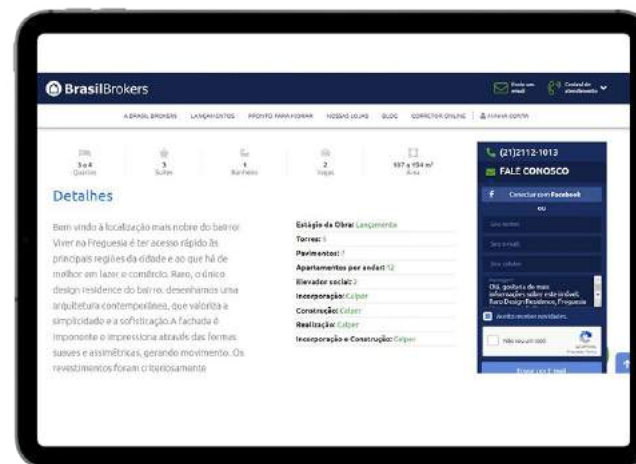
BrasilBrokers

Envie um email | Central de atendimento

A BRASIL BROKERS | LANÇAMENTOS | PRONTO PARA MORAR | NOSSAS LOJAS | BLOG | CORRETOR ONLINE | MINHA CONTA

3 a 4 Quartos | 3 Suítes | 1 Banheiro | 2 Vagas | 107 a 154 m² Área

Detalhes

Bem vindo à localização mais nobre do bairro! Viver na Freguesia é ter acesso rápido às principais regiões da cidade e ao que há de melhor em lazer e comércio. Raro, o único design residence do bairro, desenhamos uma arquitetura contemporânea, que valoriza a simplicidade e a sofisticação. A fachada é imponente e impressiona através das formas suaves e assimétricas, gerando movimento. Os revestimentos foram cuidadosamente

Estágio da Obra: Lançamento
Torres: 1
Pavimentos: 7
Apartamentos por andar: 12
Elevador social: 2
Incorporação: Calper
Construção: Calper
Realização: Calper
Incorporação e Construção: Calper

(21)2112-1013
FALE CONOSCO
Conectar com Facebook
ou
Seu nome
Seu e-mail
Seu celular
Mensagem
Olá, gostaria de mais informações sobre este imóvel: Raro Design Residence, Freguesia
Aceito receber novidades.
Não sou um robô
Enviar um E-mail